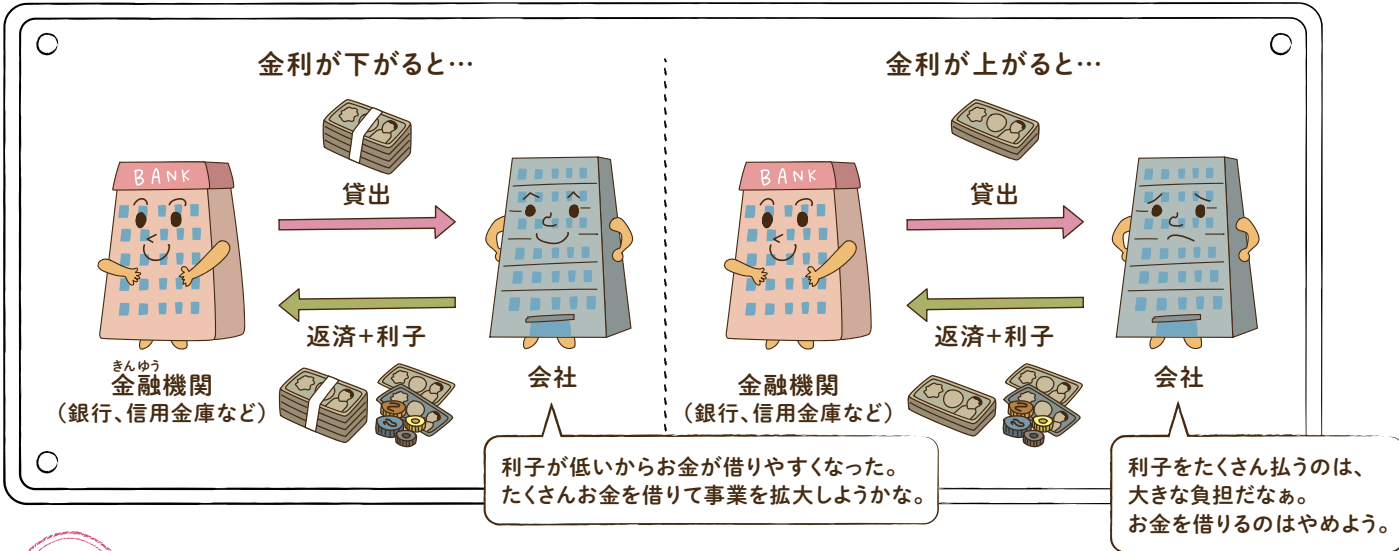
金利が下がると…

BANK

貸出

返済+利子

きんゆう
金融機関
（銀行、信用金庫など）

会社

利子が低いからお金が借りやすくなった。
たくさんお金を借りて事業を拡大しようかな。

金利が上がると…

BANK

貸出

返済+利子

金融機関
（銀行、信用金庫など）

会社

利子をたくさん払うのは、
大きな負担だなぁ。
お金を借りるのはやめよう。